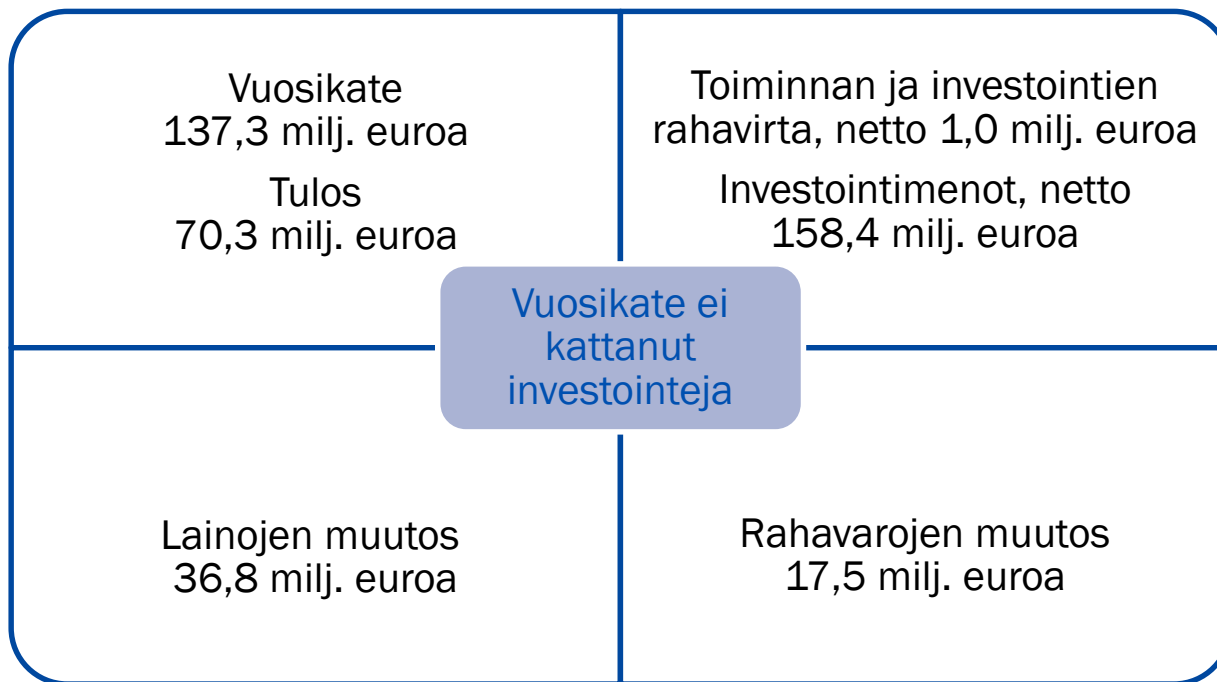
Vuosikate
137,3 milj. euroa

Tulos
70,3 milj. euroa

Toiminnan ja investointien rahavirta, netto 1,0 milj. euroa

Investointimenot, netto
158,4 milj. euroa

Vuosikate ei kattanut investointeja

Lainojen muutos
36,8 milj. euroa

Rahavarojen muutos
17,5 milj. euroa